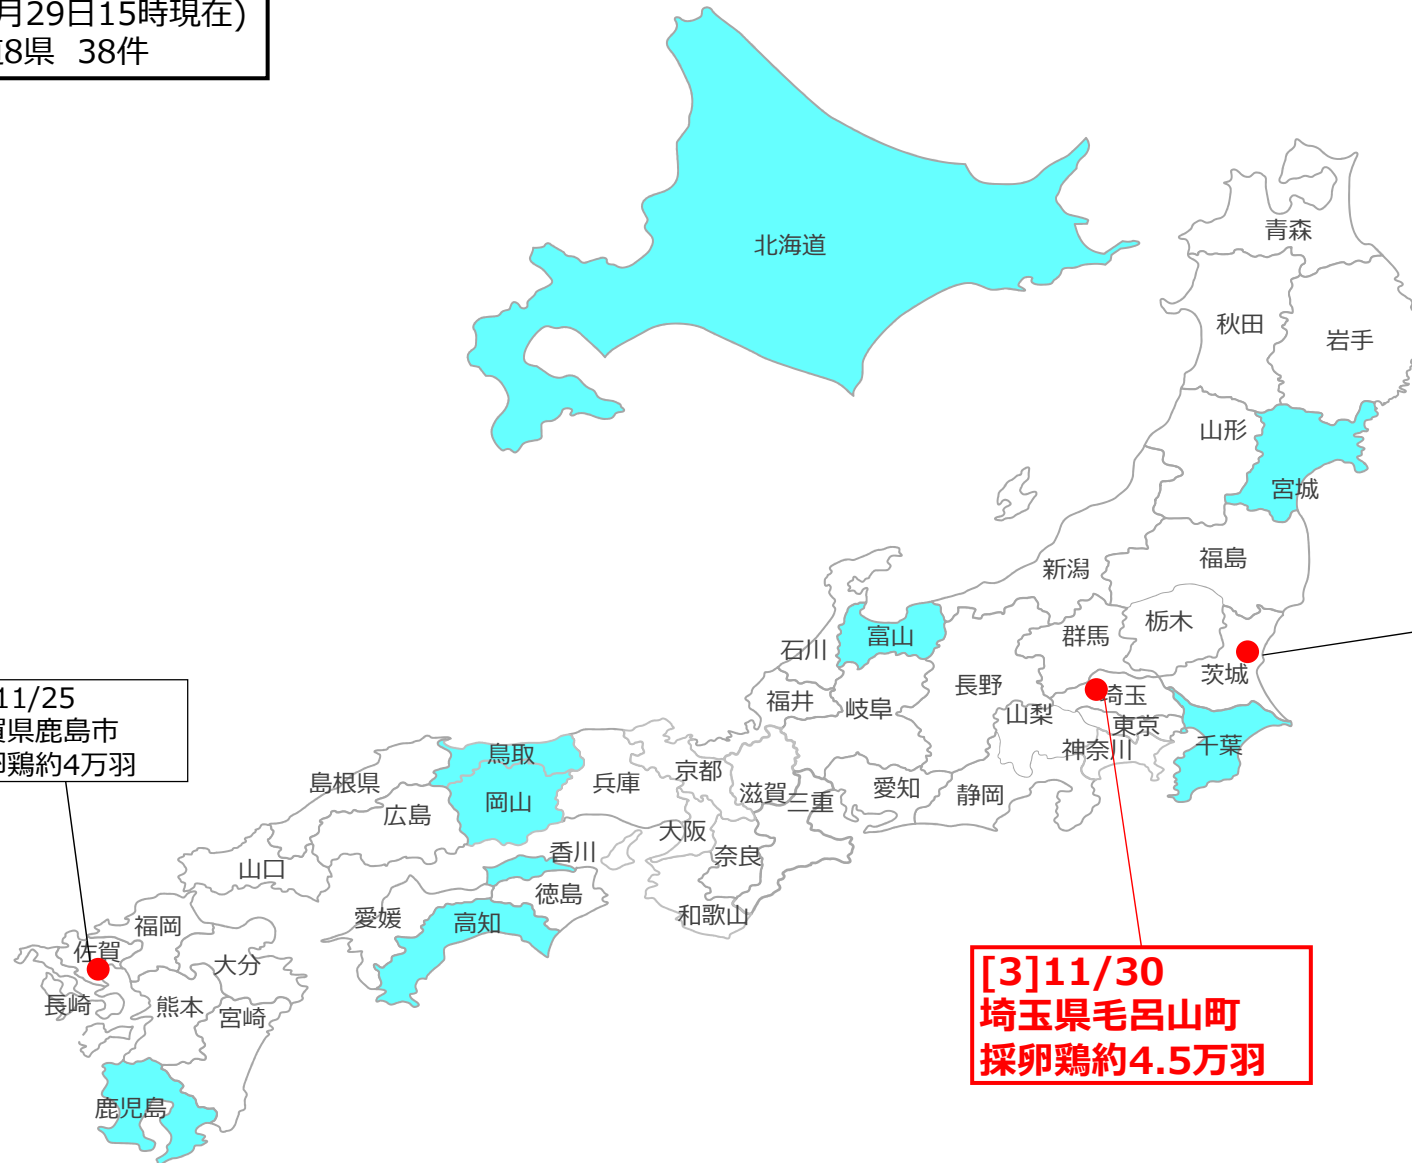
月29日15時現在)
8県 38件

北海道
青森
秋田
岩手
山形
宮城
福島
新潟
富山
石川
群馬
栃木
茨城
長野
福井
岐阜
埼玉
山梨
東京
神奈川
千葉
鳥取
兵庫
京都
島根県
岡山
滋賀
三重
愛知
静岡
広島
大阪
香川
奈良
山口
徳島
愛媛
高知
和歌山
福岡
佐賀
大分
長崎
熊本
宮崎
鹿児島

11/25
賀県鹿島市
卵鶏約4万羽

[3]11/30
埼玉県毛呂山町
採卵鶏約4.5万羽